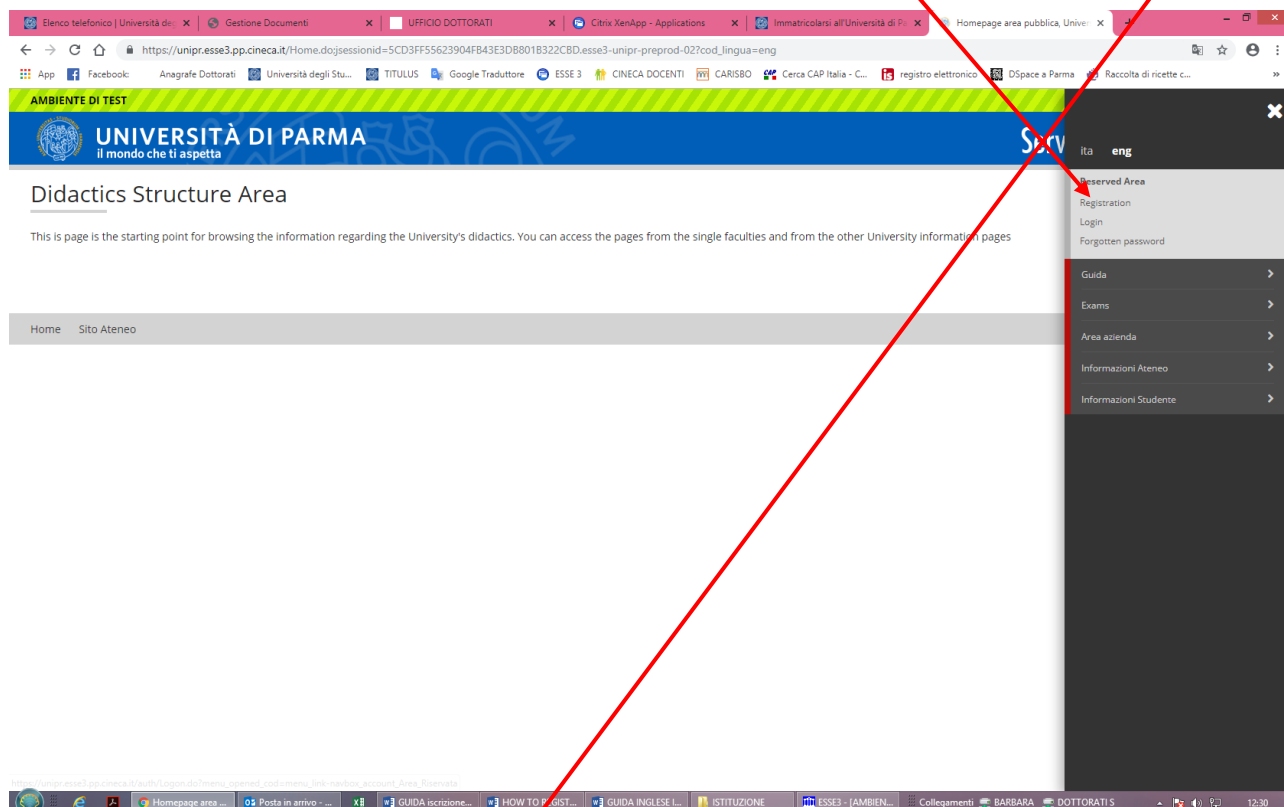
Elenco telefonico | Università deg ×
Gestione Documenti ×
UFFICIO DOTTORATI ×
Citrix XenApp - Applications ×
Immatricolarsi all'Università di Pa ×
Homepage area pubblica, Univer ×

https://unipr.esse3.pp.cineca.it/Home.do;jsessionid=5CD3FF55623904FB43E3DB801B322CBD.esse3-unipr-preprod-02?cod_lingua=eng

App Facebook: Anagrafe Dottorati Università degli Stu... TITULUS Google Traduttore ESSE 3 CINECA DOCENTI CARISBO Cerca CAP Italia - C... registro elettronico DSpace a Parma Raccolta di ricette c...

AMBIENTE DI TEST

UNIVERSITÀ DI PARMA
il mondo che ti aspetta

Serv

Didactics Structure Area

This is page is the starting point for browsing the information regarding the University's didactics. You can access the pages from the single faculties and from the other University information pages

Home Sito Ateneo

ita eng

Reserved Area
Registration
Login
Forgotten password

Guida
Exams
Area azienda
Informazioni Ateneo
Informazioni Studente

https://unipr.esse3.pp.cineca.it/auth/Logon.do?menu_opened_cod=menu_link-navbox_account_Area_Riservata

Homepage area ... Posta in arrivo - ... GUIDA iscrizione... HOW TO REGIST... GUIDA INGLESE I... ISTITUZIONE ESSE3 - [AMBIEN... Collegamenti BARBARA DOTTORATI S 12:30